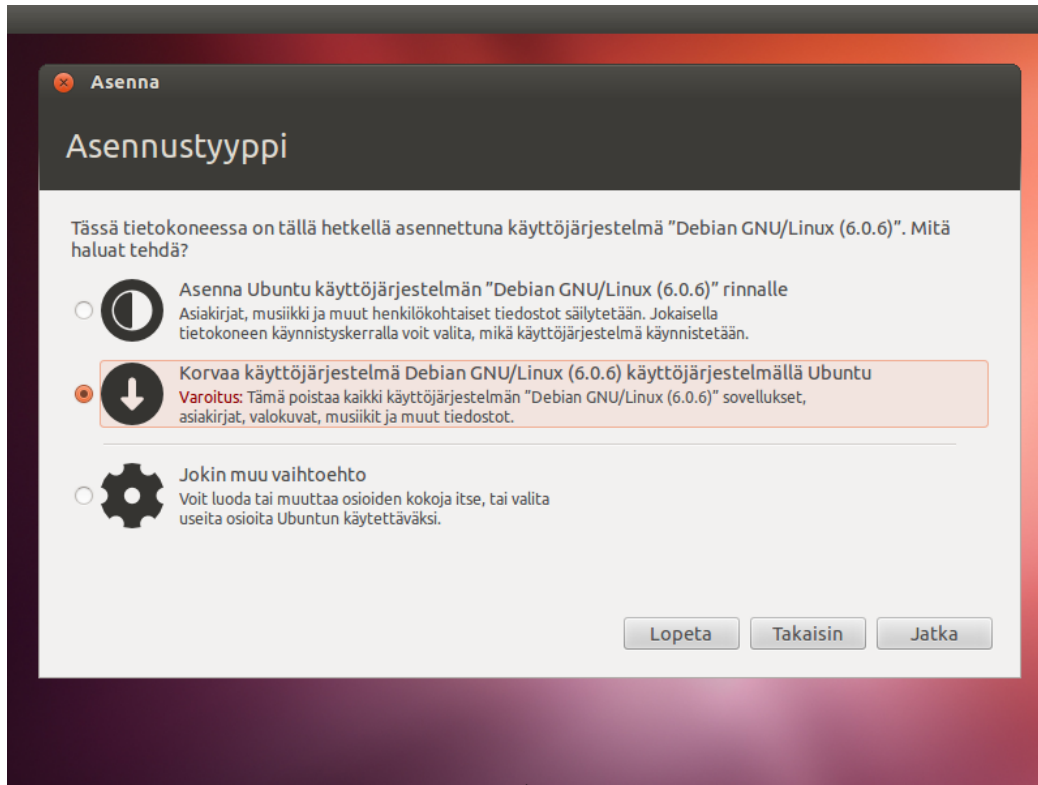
Asenna

Asennustyyppi

Tässä tietokoneessa on tällä hetkellä asennettuna käyttöjärjestelmä "Debian GNU/Linux (6.0.6)". Mitä haluat tehdä?

Asenna Ubuntu käyttöjärjestelmän "Debian GNU/Linux (6.0.6)" rinnalle
Asiakirjat, musiikki ja muut henkilökohtaiset tiedostot säilytetään. Jokaisella tietokoneen käynnistyskerralla voit valita, mikä käyttöjärjestelmä käynnistetään.

Korvaa käyttöjärjestelmä Debian GNU/Linux (6.0.6) käyttöjärjestelmällä Ubuntu
Varoitus: Tämä poistaa kaikki käyttöjärjestelmän "Debian GNU/Linux (6.0.6)" sovellukset, asiakirjat, valokuvat, musiikit ja muut tiedostot.

Jokin muu vaihtoehto
Voit luoda tai muuttaa osioiden kokoja itse, tai valita useita osioita Ubuntun käytettäväksi.

Lopeta Takaisin Jatka